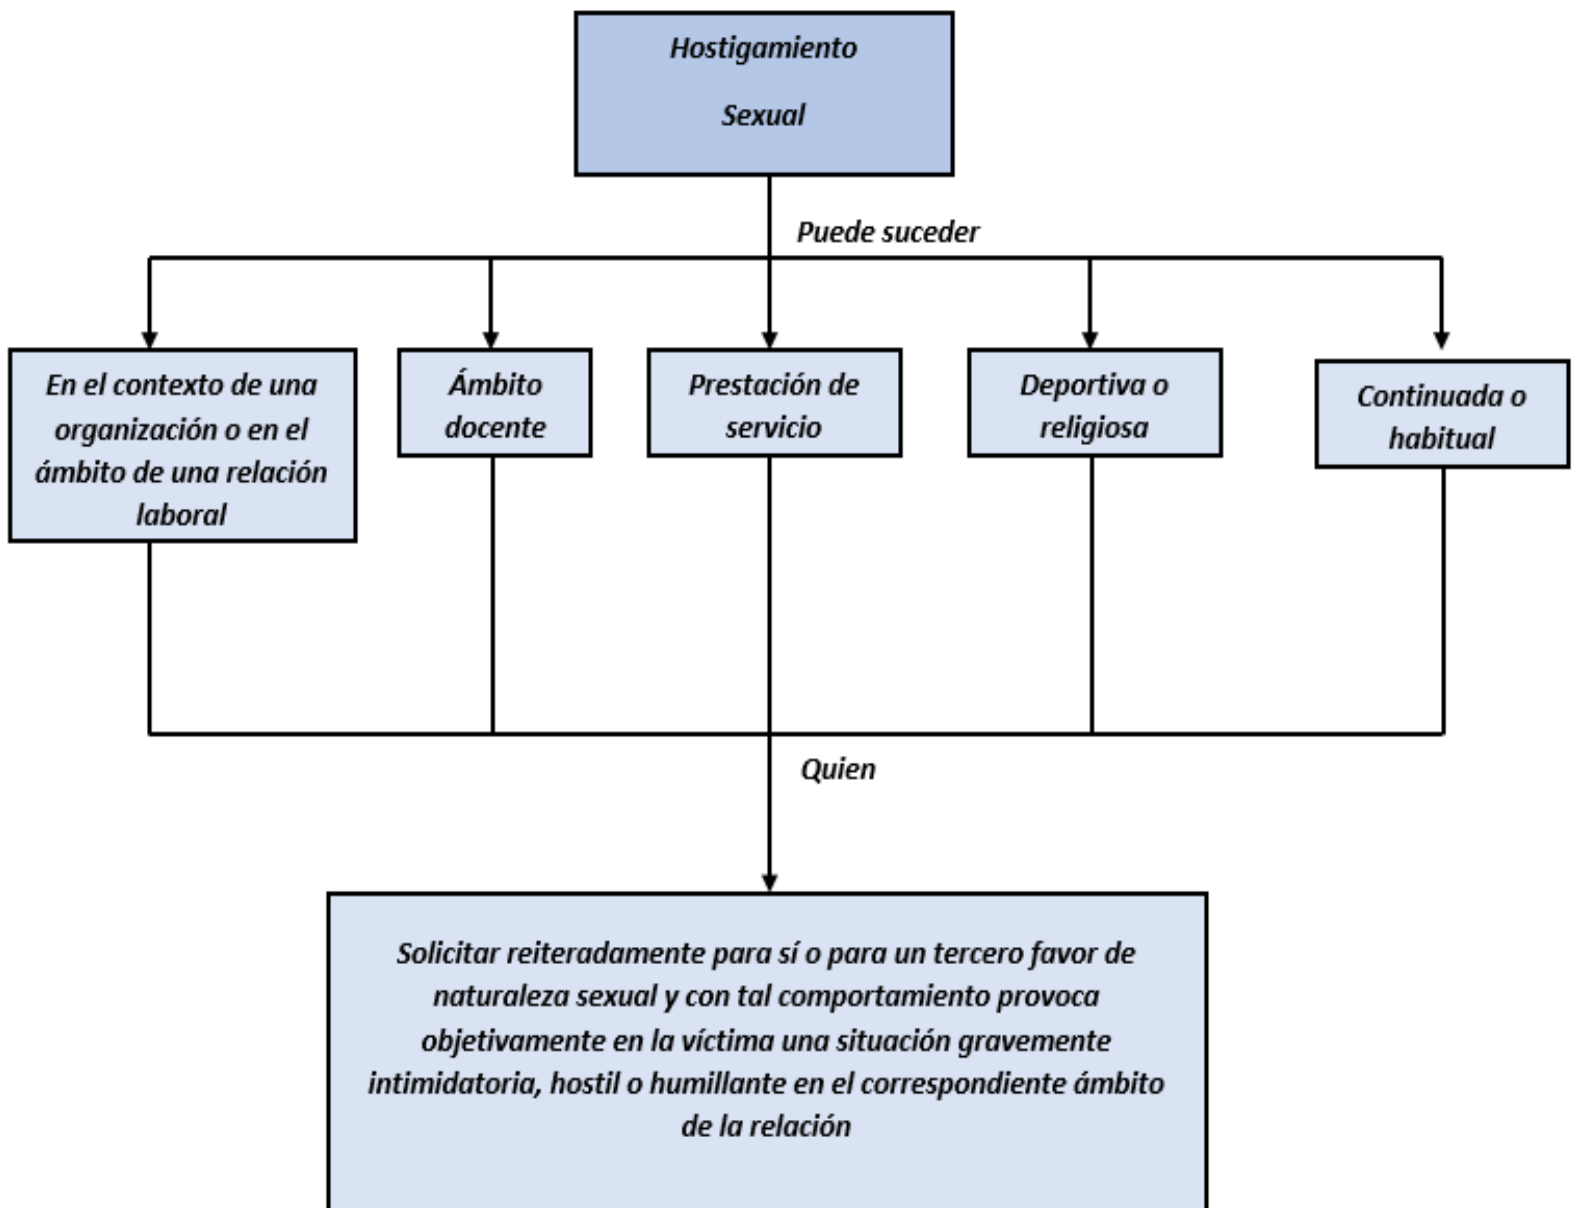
Hostigamiento

Sexual

Puede suceder

En el contexto de una organización o en el ámbito de una relación laboral

Ámbito docente

Prestación de servicio

Deportiva o religiosa

Continuada o habitual

Quien

Solicitar reiteradamente para sí o para un tercero favor de naturaleza sexual y con tal comportamiento provoca objetivamente en la víctima una situación gravemente intimidatoria, hostil o humillante en el correspondiente ámbito de la relación